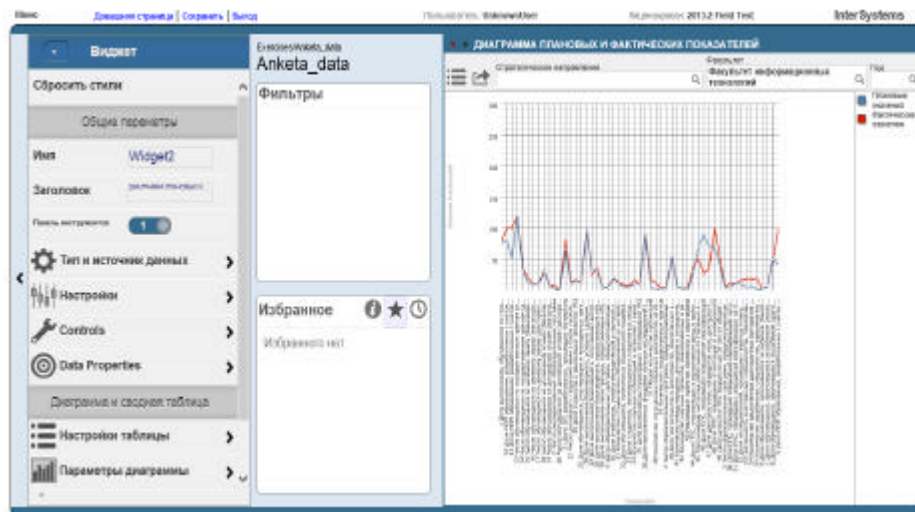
Меню Домашняя страница | Сохранить | Выход Пользователь: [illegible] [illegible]: 2013.2 Field Test InterSystems

Виджет

Сбросить стили

Общие параметры

Имя Widget2

Заголовок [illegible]

Панель инструментов 1

Тип и источник данных

Настройки

Controls

Data Properties

Диаграмма и сводная таблица

Настройки таблицы

Параметры диаграммы

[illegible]
Anketa_data

Фильтры

Избранное

Избранного нет

ДИАГРАММА ПЛАНОВЫХ И ФАКТИЧЕСКИХ ПОКАЗАТЕЛЕЙ

Стратегическое направление

Факультет
Факультет информационных технологий

Год

Плановое значение
Фактическое значение